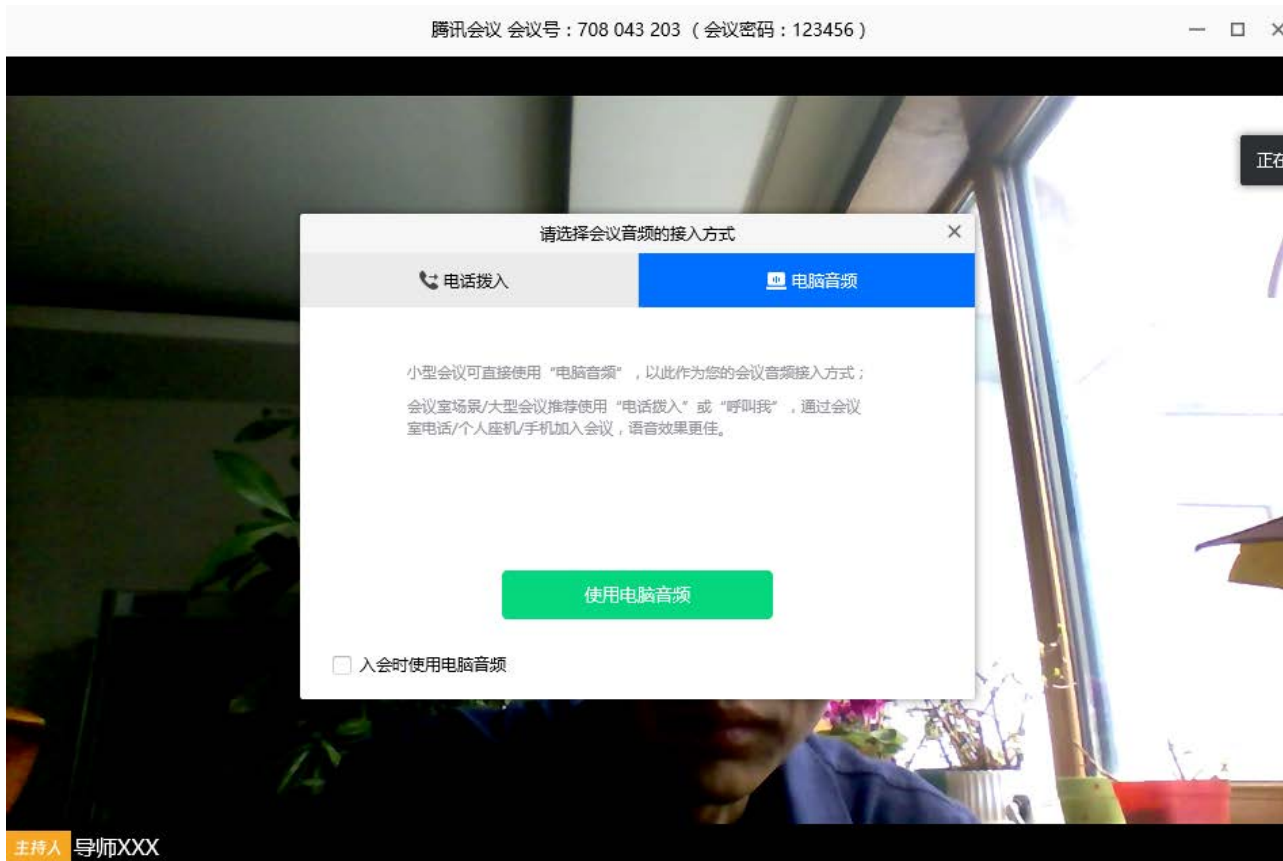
腾讯会议 会议号：708 043 203 （会议密码：123456）

正在

请选择会议音频的接入方式

电话拨入

电脑音频

小型会议可直接使用“电脑音频”，以此作为您的会议音频接入方式；

会议室场景/大型会议推荐使用“电话拨入”或“呼叫我”，通过会议室电话/个人座机/手机加入会议，语音效果更佳。

使用电脑音频

入会时使用电脑音频

主持人 导师XXX